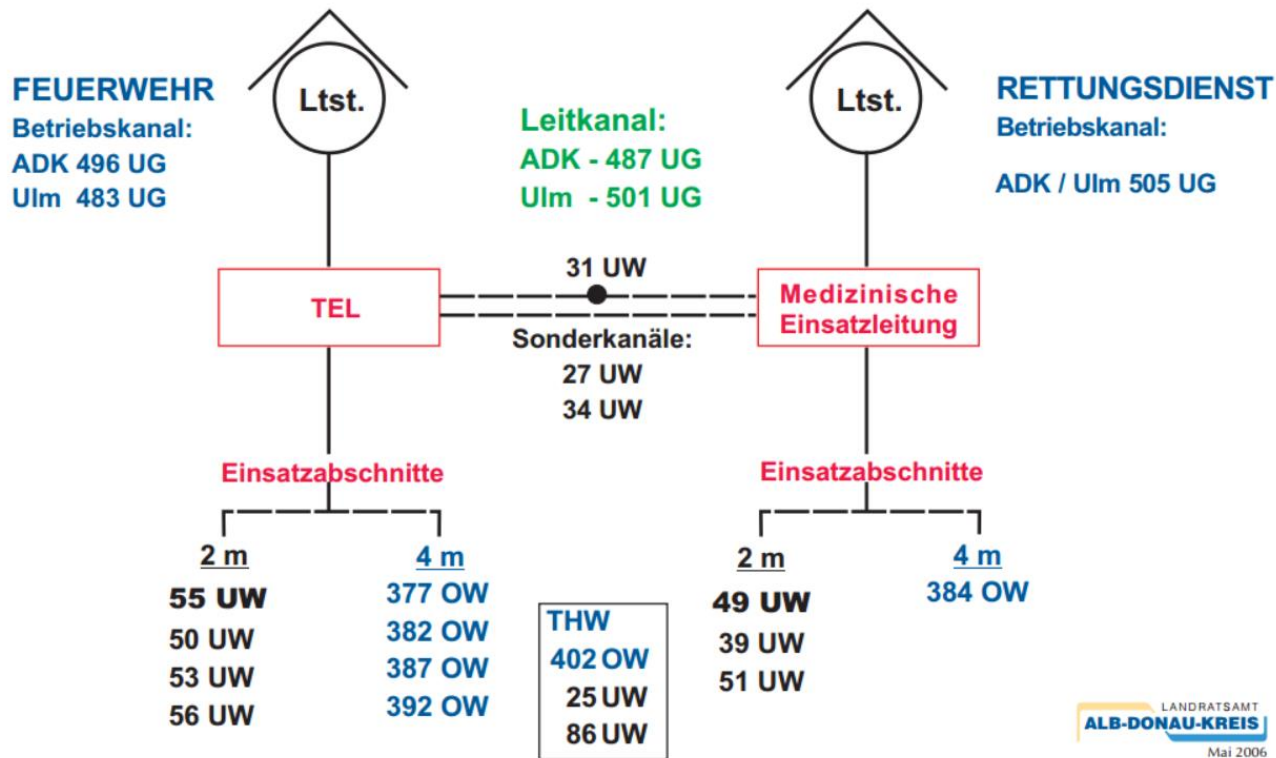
Ltst.

Ltst.

FEUERWEHR
Betriebskanal:
ADK 496 UG
Ulm 483 UG

Leitkanal:
ADK - 487 UG
Ulm - 501 UG

RETTUNGSDIENST
Betriebskanal:

ADK / Ulm 505 UG

31 UW

TEL

Medizinische Einsatzleitung

Sonderkanäle:
27 UW
34 UW

Einsatzabschnitte

Einsatzabschnitte

2 m
55 UW
50 UW
53 UW
56 UW

4 m
377 OW
382 OW
387 OW
392 OW

THW
402 OW
25 UW
86 UW

2 m
49 UW
39 UW
51 UW

4 m
384 OW

LANDRATSAMT
ALB-DONAU-KREIS
Mai 2006